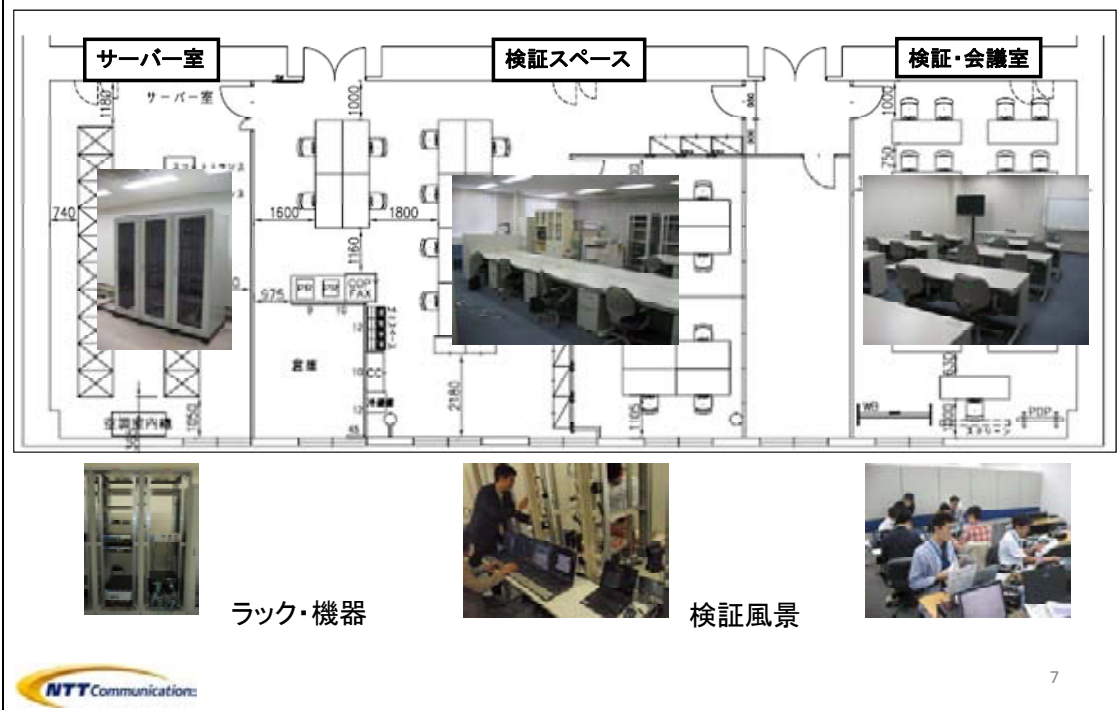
サーバー室

検証スペース

検証・会議室

サーバー室

1180

1000

1000

740

1600

1800

1160

975

PM

PM

CDP FAX

250

倉庫

2180

1100

1050

空調室内機

630

WB

PDP

ラック・機器

検証風景

7

NTT Communications